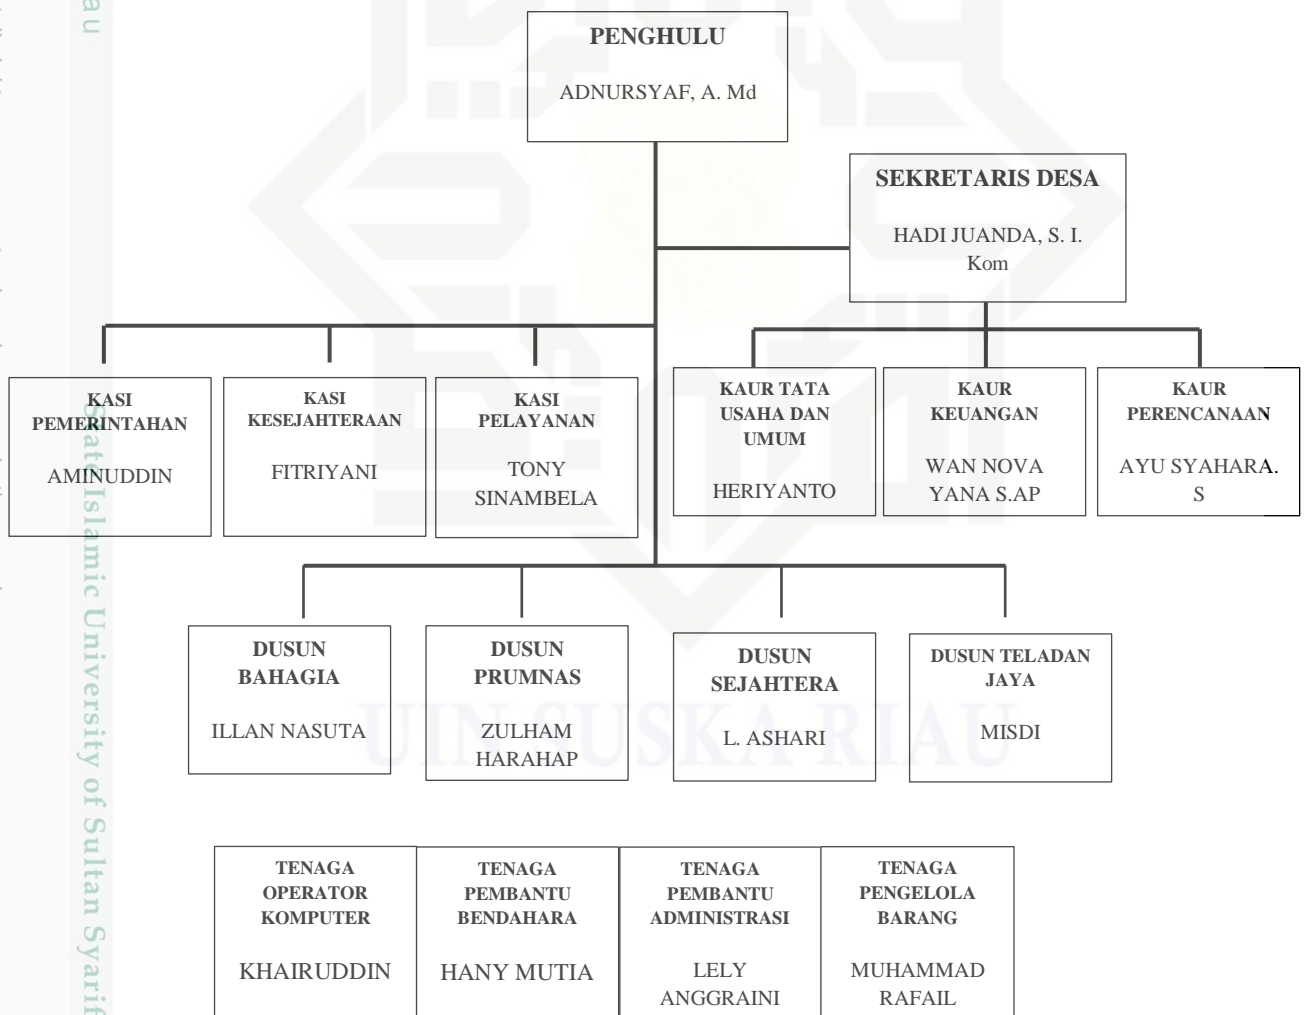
PENGHULU

ADNURSYAF, A. Md

SEKRETARIS DESA

HADI JUANDA, S. I. Kom

KASI PEMERINTAHAN

AMINUDDIN

KASI KESEJAHTERAAN

FITRIYANI

KASI PELAYANAN

TONY SINAMBELA

KAUR TATA USAHA DAN UMUM

HERIYANTO

KAUR KEUANGAN

WAN NOVA YANA S.AP

KAUR PERENCANAAN

AYU SYAHARA. S

DUSUN BAHAGIA

ILLAN NASUTA

DUSUN PRUMNAS

ZULHAM HARAHAP

DUSUN SEJAHTERA

L. ASHARI

DUSUN TELADAN JAYA

MISDI

TENAGA OPERATOR KOMPUTER

KHAIRUDDIN

TENAGA PEMBANTU BENDAHARA

HANY MUTIA

TENAGA PEMBANTU ADMINISTRASI

LELY ANGGRAINI

TENAGA PENGELOLA BARANG

MUHAMMAD RAFAIL

UIN SUSKA RIAU

State Islamic University of Sultan Syarif